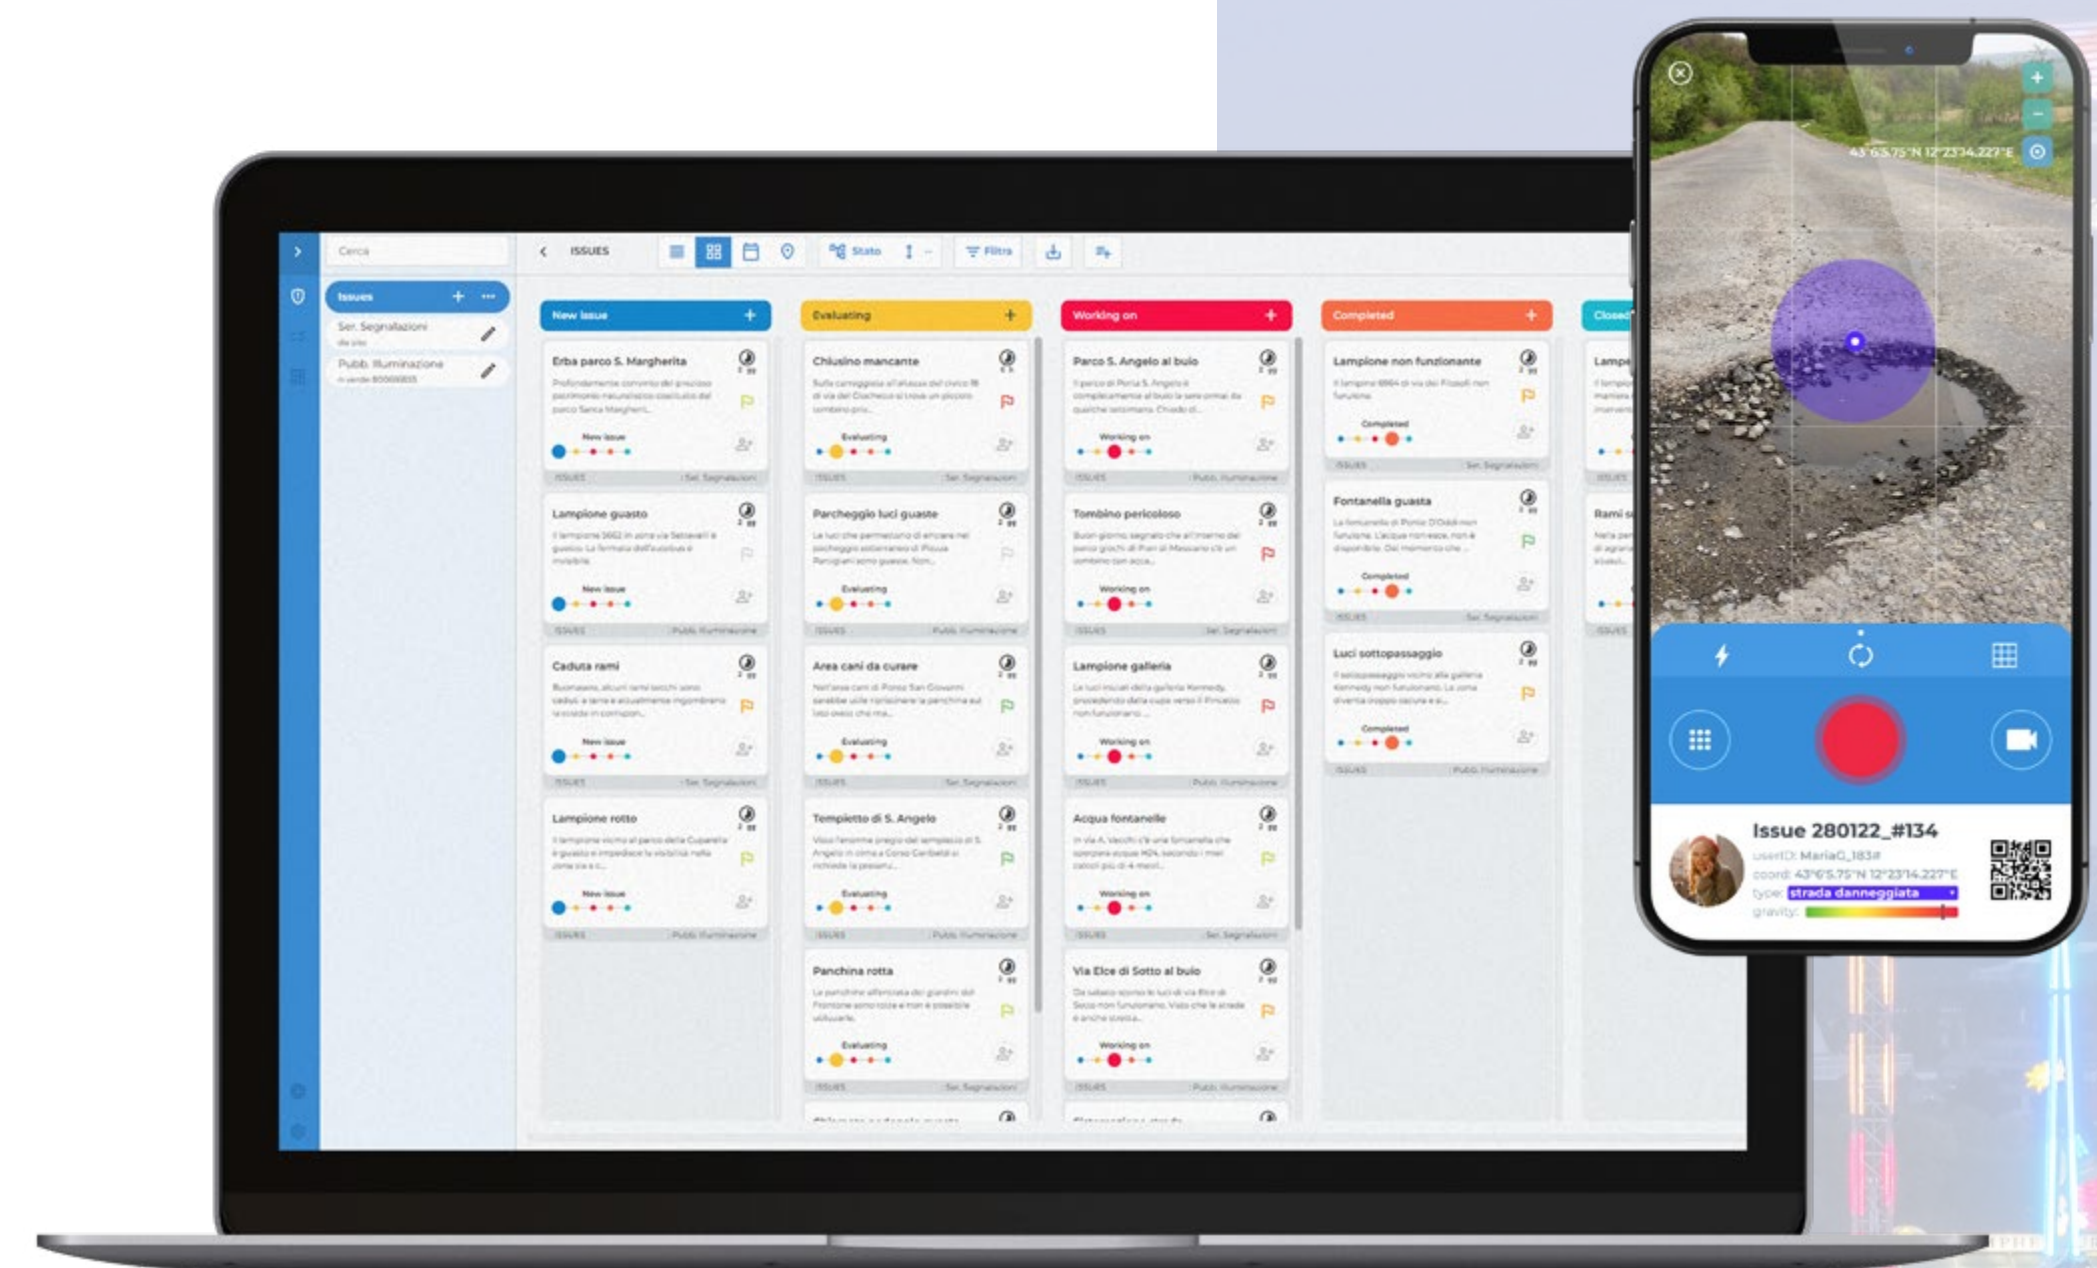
Cerca

ISSUES

Stato

Filtra

Issues

Ser. Segnalazioni

Pubb. Illuminazione

New Issue

Evaluating

Working on

Completed

Closed

Erba parco S. Margherita

New Issue

Lampione guasto

New Issue

Caduta rami

New Issue

Lampione rotto

New Issue

Chiusino mancante

Evaluating

Parcheggio luci guaste

Evaluating

Area cani da curare

Evaluating

Tempietto di S. Angelo

Evaluating

Panchina rotta

Evaluating

Parco S. Angelo al buio

Working on

Tombino pericoloso

Working on

Lampione galleria

Working on

Acqua fontanelle

Working on

Via Elce di Sotto al buio

Working on

Lampione non funzionante

Completed

Fontanella guasta

Completed

Luci sottopassaggio

Completed

43°6'5.75"N 12°23'14.227"E

Issue 280122_#134

userID: MariaG_183#

coord: 43°6'5.75"N 12°23'14.227"E

type: strada danneggiata

gravity: